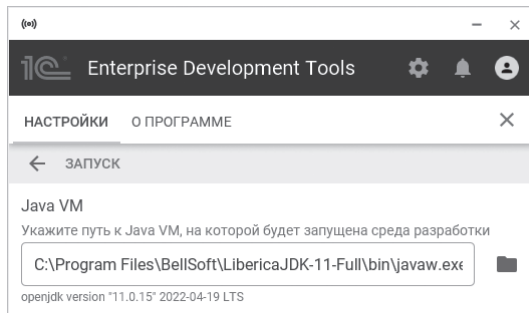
(•)) — ×

1С Enterprise Development Tools

НАСТРОЙКИ О ПРОГРАММЕ ×

← ЗАПУСК

Java VM

Укажите путь к Java VM, на которой будет запущена среда разработки

C:\Program Files\BellSoft\LibericaJDK-11-Full\bin\javaw.exe

openjdk version "11.0.15" 2022-04-19 LTS